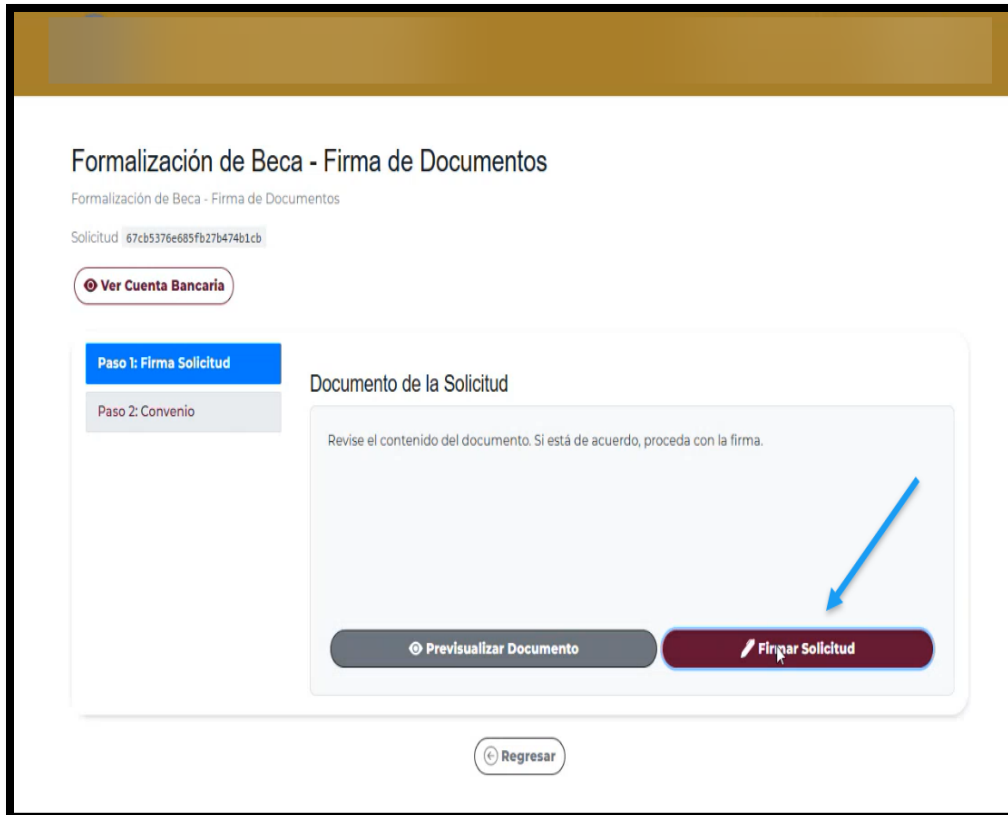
Formalización de Beca - Firma de Documentos

Formalización de Beca - Firma de Documentos

Solicitud 67cb5376e685fb27b474b1cb

Ver Cuenta Bancaria

Paso 1: Firma Solicitud

Paso 2: Convenio

Documento de la Solicitud

Revise el contenido del documento. Si está de acuerdo, proceda con la firma.

Previsualizar Documento

Firmar Solicitud

Regresar